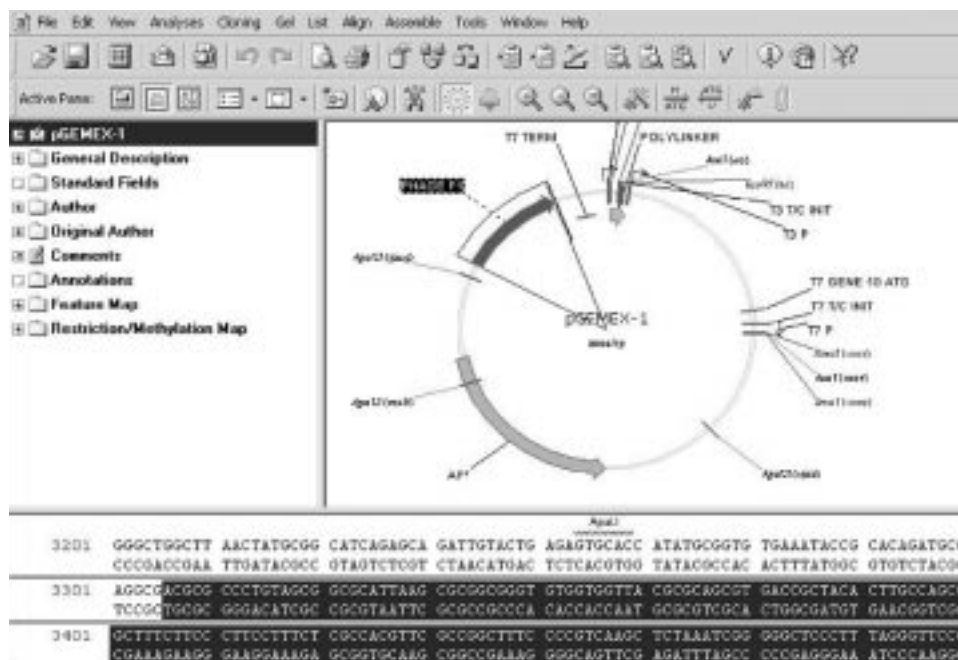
File Edit View Analyses Cloning Gel List Align Assemble Tools Window Help

Active Pane:

pGEMEX-1
General Description
Standard Fields
Author
Original Author
Comments
Annotations
Feature Map
Restriction/Methylation Map

T7 TERM
POLYLINKER
PHAGE F1
T3 T/C INIT
T3 P
T7 GENE 10 ATG
T7 T/C INIT
T7 P
pGEMEX-1
AP^r

ApaLI

3201 GGGCTGGCTT AACTATGCGG CATCAGAGCA GATTGTACTG AGAGTGCACC ATATGCGGTG TGAAATACCG CACAGATGC
CCCGACCGAA TTGATACGCC GTAGTCTCGT CTAACATGAC TCTCACGTGG TATACGCCAC ACTTTATGGC GTGTCTACG

3301 AGGCGACGCG CCCTGTAGCG GCGCATTAAG CGCGGCGGGT GTGGTGGTTA CGCGCAGCGT GACCGCTACA CTTGCCAGC
TCCGCTGCGC GGGACATCGC CGCGTAATTC GCGCCGCCCA CACCACCAAT GCGCGTCGCA CTGGCGATGT GAACGGTCG

3401 GCTTTCTTCC CTTCCTTTCT CGCCACGTTC GCCGGCTTTC CCCGTCAAGC TCTAAATCGG GGGCTCCCTT TAGGGTTCC
CGAAAGAAGG GAAGGAAAGA GCGGTGCAAG CGGCCGAAAG GGGCAGTTCG AGATTTAGCC CCCGAGGGAA ATCCCAAGG